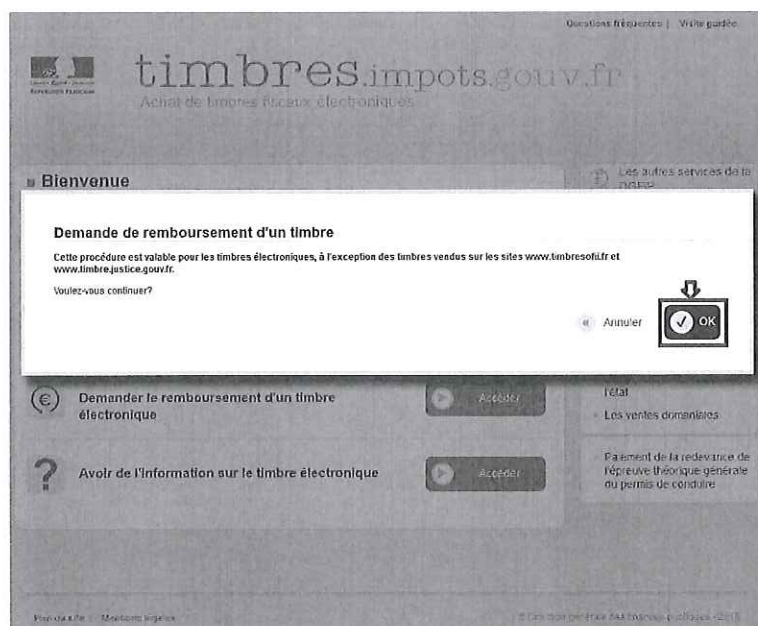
Questions fréquentes | Visite guidée

RÉPUBLIQUE FRANÇAISE

timbres.impots.gouv.fr
Achat de timbres fiscaux électroniques

Bienvenue

Les autres services de la DGFiP

Demande de remboursement d'un timbre

Cette procédure est valable pour les timbres électroniques, à l'exception des timbres vendus sur les sites www.timbresofii.fr et www.timbre.justice.gouv.fr.

Voulez-vous continuer?

Annuler

OK

Demander le remboursement d'un timbre électronique

Accéder

l'état

Les ventes domaniales

Avoir de l'information sur le timbre électronique

Accéder

Paiement de la redevance de l'épreuve théorique générale du permis de conduire

Plan du site | Mentions légales

© Direction générale des finances publiques - 2015